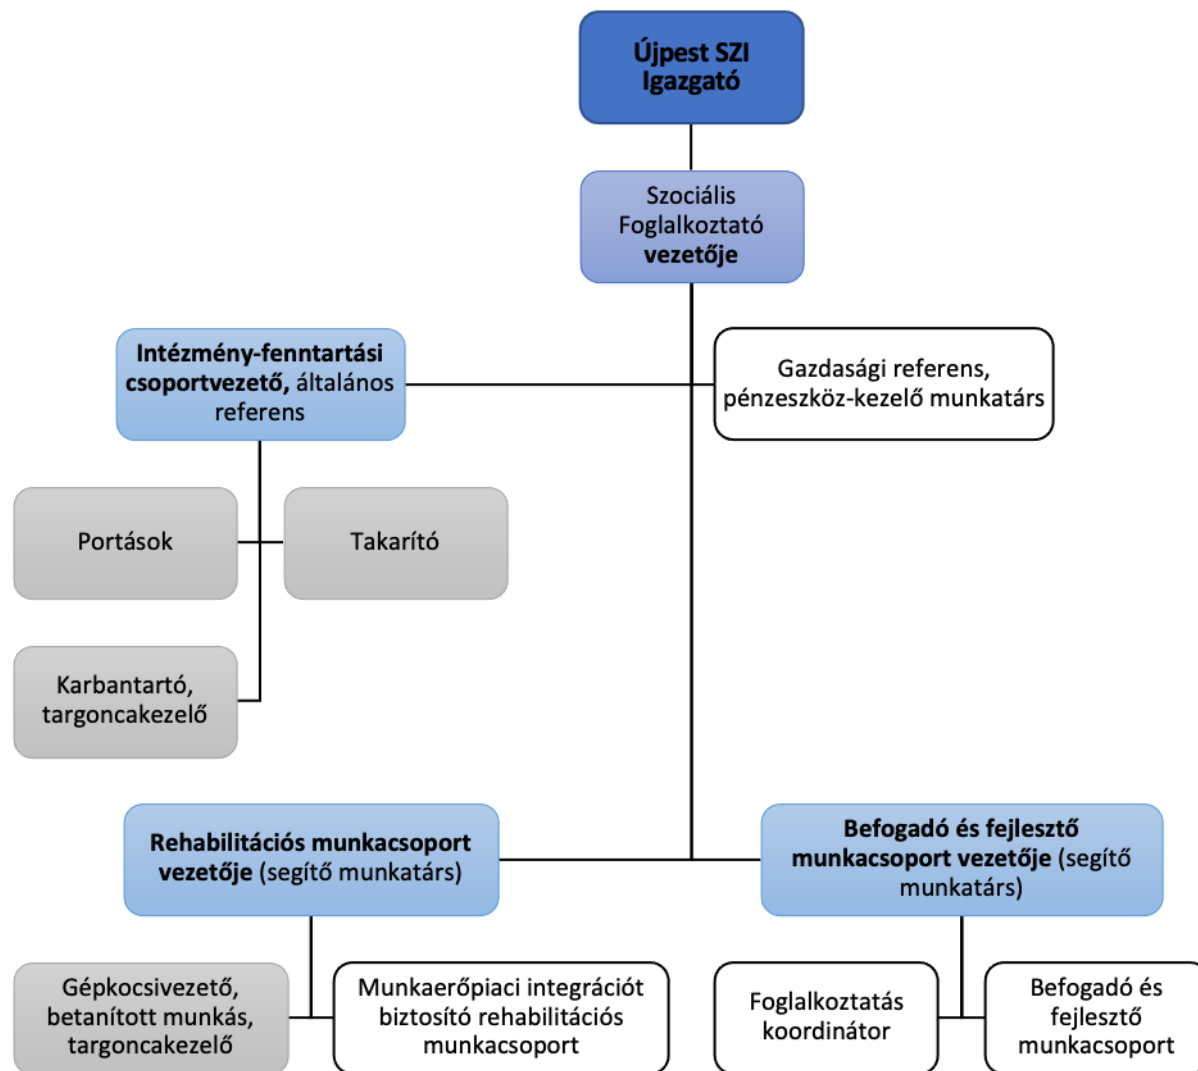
Újpest SZI Igazgató

Szociális Foglalkoztató vezetője

Intézmény-fenntartási csoportvezető, általános referens

Gazdasági referens, pénzeszköz-kezelő munkatárs

Portások

Takarító

Karbantartó, targoncakezelő

Rehabilitációs munkacsoport vezetője (segítő munkatárs)

Befogadó és fejlesztő munkacsoport vezetője (segítő munkatárs)

Gépkocsivezető, betanított munkás, targoncakezelő

Munkaerőpiaci integrációt biztosító rehabilitációs munkacsoport

Foglalkoztatás koordinátor

Befogadó és fejlesztő munkacsoport